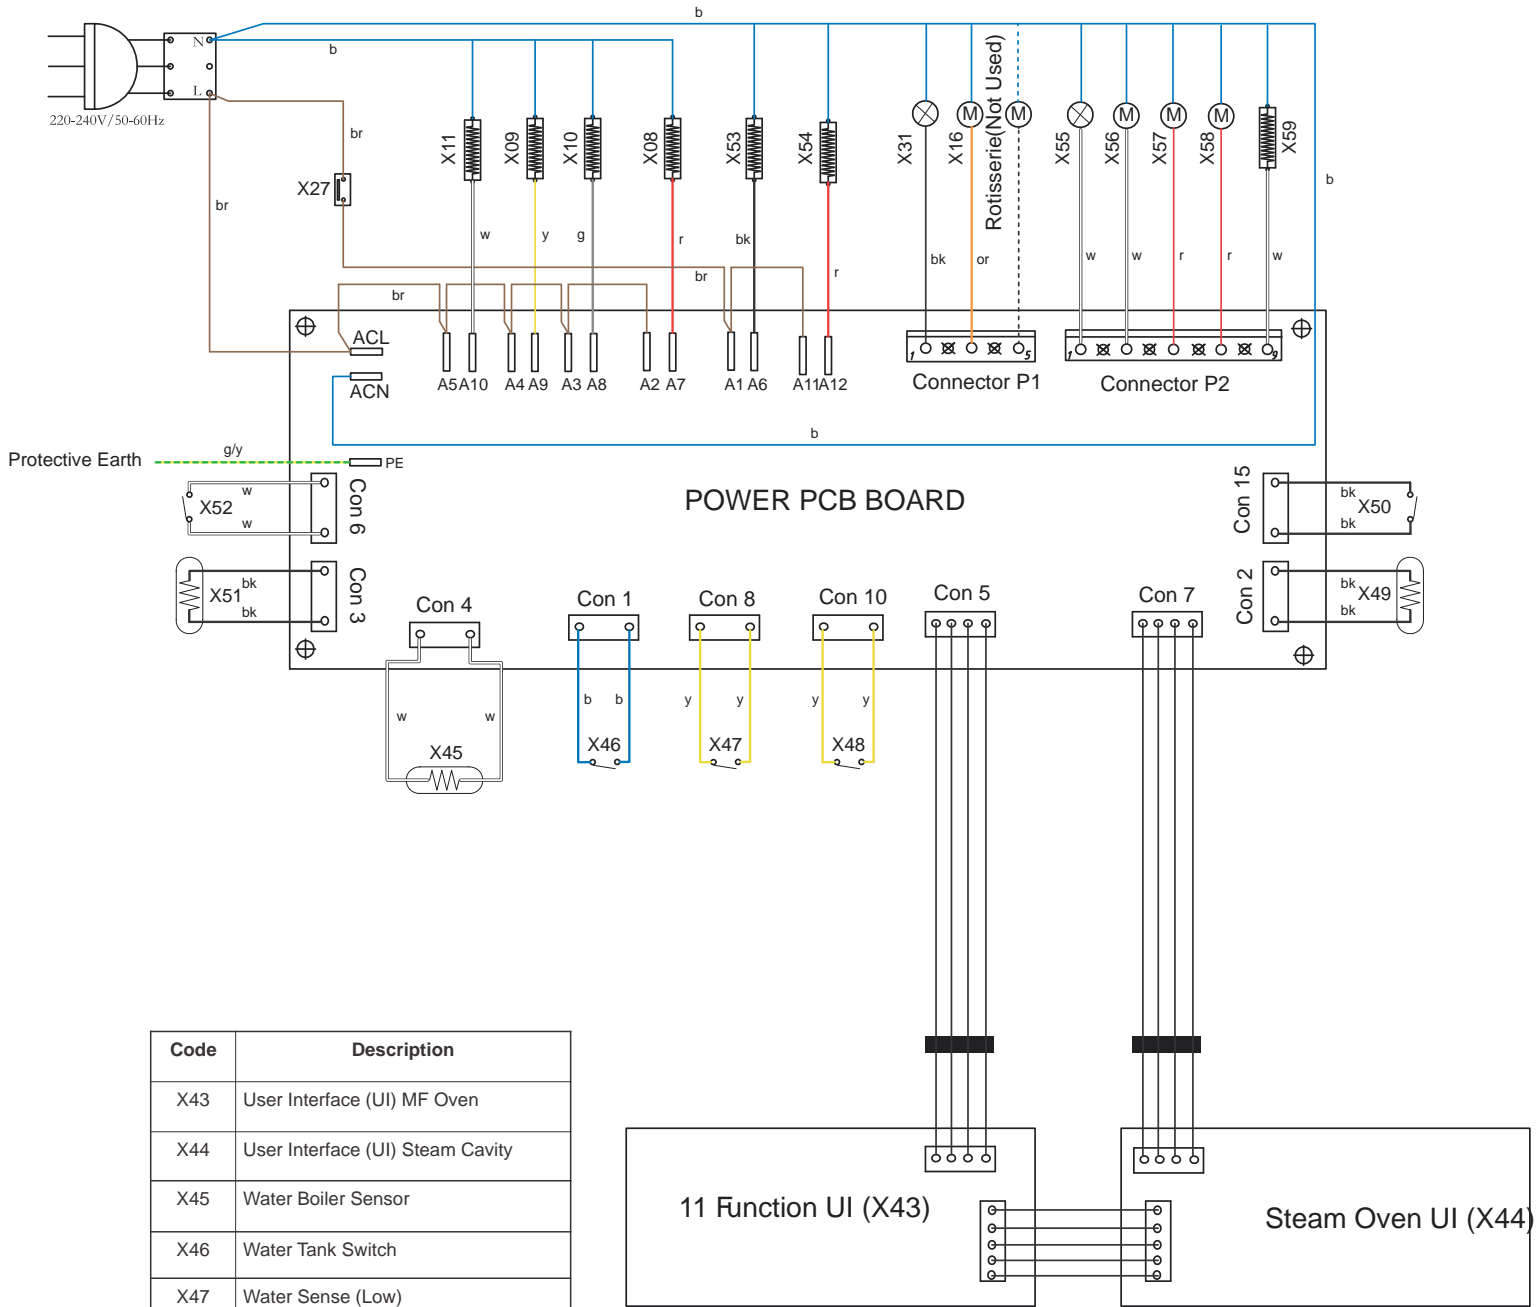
220-240V/50-60Hz

N

L

b

b

br

br

X27

X11 X09 X10 X08 X53 X54 X31 X16 Rotisserie(Not Used) X55 X56 X57 X58 X59

w y g r bk r bk or w w r r w

br br

b

ACL

ACN

A5 A10 A4 A9 A3 A8 A2 A7 A1 A6 A11 A12

1 5 1 9

Connector P1

Connector P2

b

Protective Earth

g/y

PE

X52

w

w

Con 6

POWER PCB BOARD

Con 15

bk

X50

bk

X51

bk

bk

Con 3

Con 2

bk

X49

bk

Con 4

Con 1

Con 8

Con 10

Con 5

Con 7

w w

X45

b b

X46

y y

X47

y y

X48

| Code | Description |
|---|---|
| X43 | User Interface (UI) MF Oven |
| X44 | User Interface (UI) Steam Cavity |
| X45 | Water Boiler Sensor |
| X46 | Water Tank Switch |
| X47 | Water Sense (Low) |

11 Function UI (X43)

Steam Oven UI (X44)